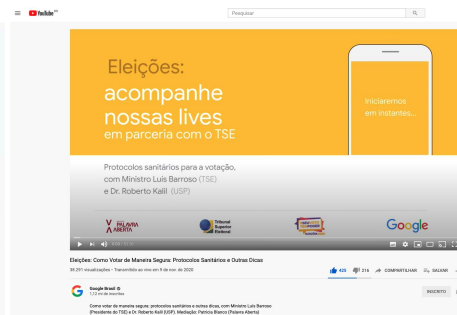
YouTube BR

Pesquisar

Eleições: acompanhe nossas lives em parceria com o TSE

Iniciaremos em instantes...

Protocolos sanitários para a votação, com Ministro Luís Barroso (TSE) e Dr. Roberto Kalil (USP)

PALAVRA ABERTA

Tribunal Superior Eleitoral

Google

0:00 / 1:11:10

Eleições: Como Votar de Maneira Segura: Protocolos Sanitários e Outras Dicas

38.291 visualizações • Transmitido ao vivo em 9 de nov. de 2020

426 216 COMPARTILHAR SALVAR

Google Brasil
1,12 mi de inscritos

INSCRITO

Como votar de maneira segura: protocolos sanitários e outras dicas, com Ministro Luís Barroso (Presidente do TSE) e Dr. Roberto Kalil (USP). Mediação: Patricia Blanco (Palavra Aberta)